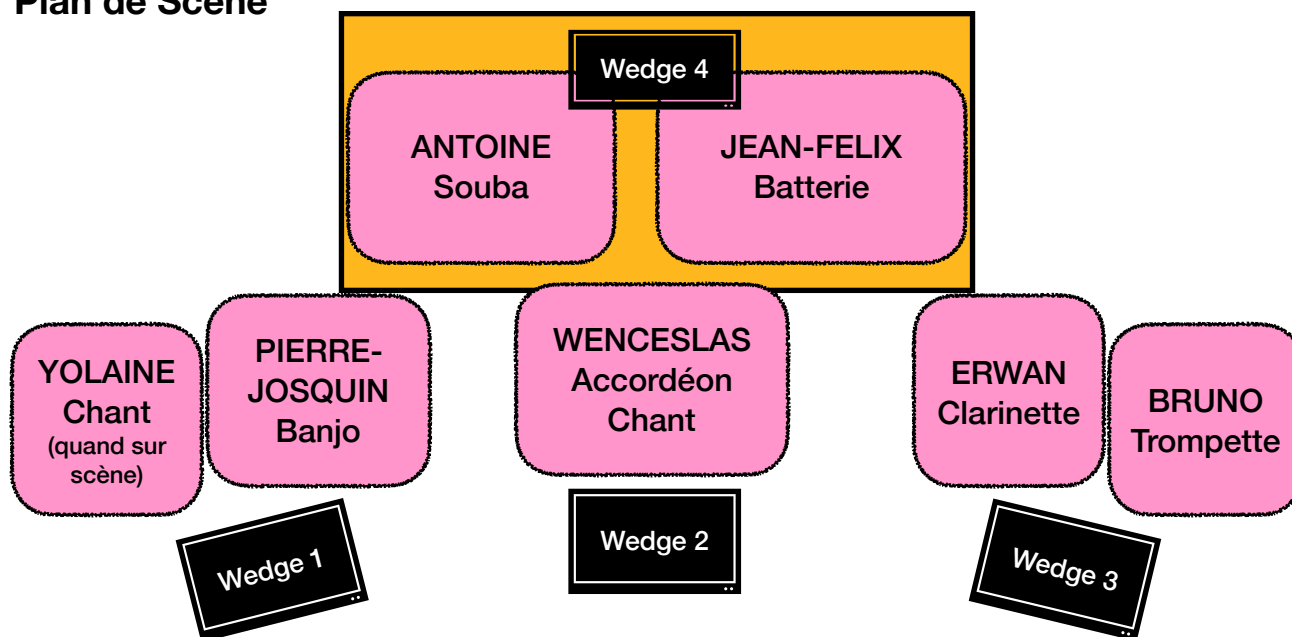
Plan de Scène

Wedge 4

ANTOINE
Souba

JEAN-FELIX
Batterie

YOLAINE
Chant
(quand sur scène)

PIERRE-JOSQUIN
Banjo

WENCESLAS
Accordéon
Chant

ERWAN
Clarinette

BRUNO
Trompette

Wedge 1

Wedge 2

Wedge 3